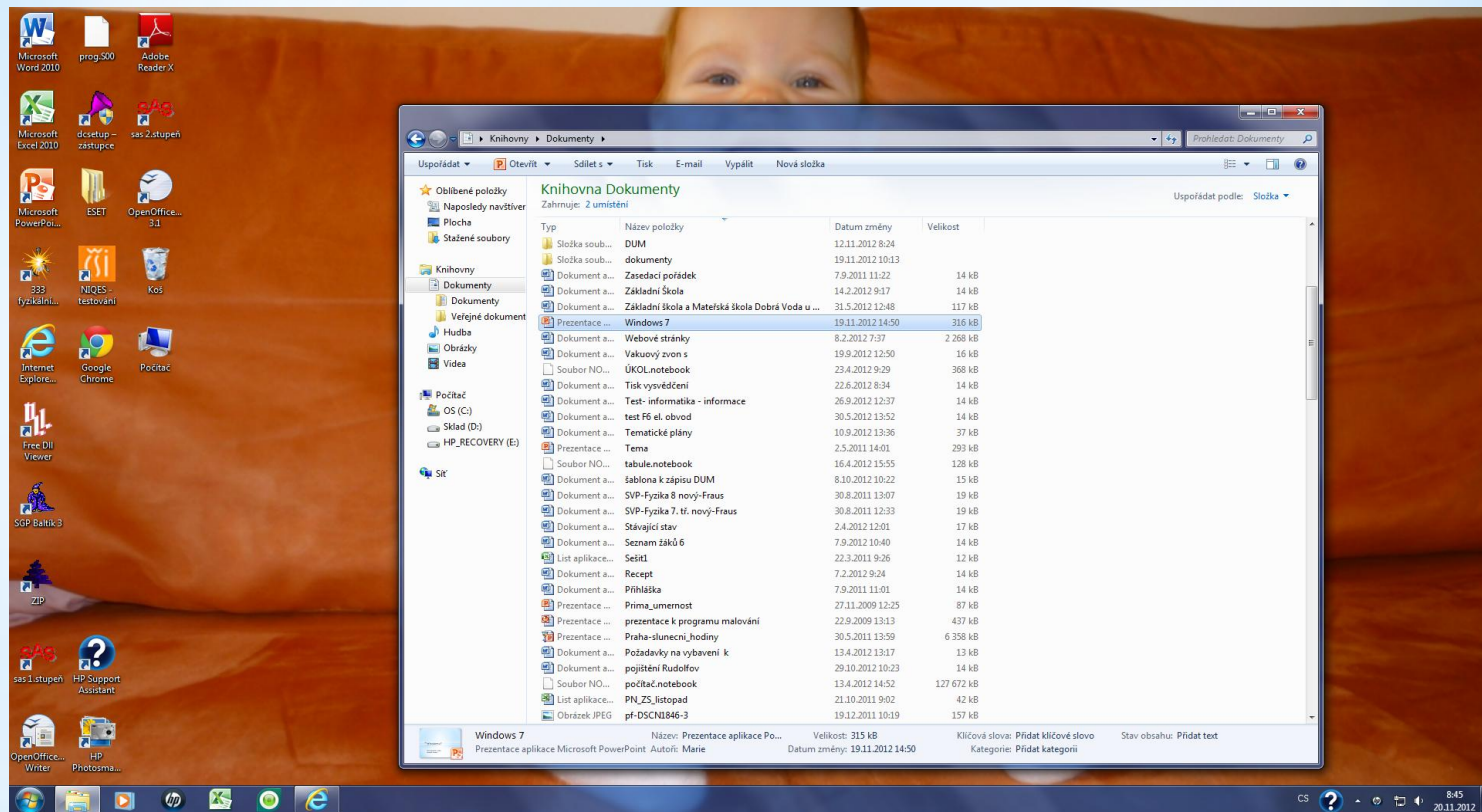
Microsoft Word 2010
prog.S00
Adobe Reader X
Microsoft Excel 2010
dcsetup - zástupce
sas 2.stupeň
Microsoft PowerPoi...
ESET
OpenOffice... 3.1
333 fyzikální...
NIQES - testování
Koš
Internet Explore...
Google Chrome
Počítač
Free Dll Viewer
SGP Baltík 3
ZIP
sas 1.stupeň
HP Support Assistant
OpenOffice... Writer
HP Photosma...

Knihovny ▸ Dokumenty ▸
Prohledat: Dokumenty
Uspořádat ▾ Otevřít ▾ Sdílet s ▾ Tisk E-mail Vypálit Nová složka

Oblíbené položky
Naposledy navštíver
Plocha
Stažené soubory
Knihovny
Dokumenty
Dokumenty
Veřejné dokument
Hudba
Obrázky
Videa
Počítač
OS (C:)
Sklad (D:)
HP_RECOVERY (E:)
Síť

Knihovna Dokumenty
Zahrnuje: 2 umístění
Uspořádat podle: Složka ▾

| Typ | Název položky | Datum změny | Velikost |
|---|---|---|---|
| Složka soub... | DUM | 12.11.2012 8:24 | |
| Složka soub... | dokumenty | 19.11.2012 10:13 | |
| Dokument a... | Zasedací pořádek | 7.9.2011 11:22 | 14 kB |
| Dokument a... | Základní Škola | 14.2.2012 9:17 | 14 kB |
| Dokument a... | Základní škola a Mateřská škola Dobrá Voda u ... | 31.5.2012 12:48 | 117 kB |
| Prezentace ... | Windows 7 | 19.11.2012 14:50 | 316 kB |
| Dokument a... | Webové stránky | 8.2.2012 7:37 | 2 268 kB |
| Dokument a... | Vakuový zvon s | 19.9.2012 12:50 | 16 kB |
| Soubor NO... | ÚKOL.notebook | 23.4.2012 9:29 | 368 kB |
| Dokument a... | Tisk vysvědčení | 22.6.2012 8:34 | 14 kB |
| Dokument a... | Test- informatika - informace | 26.9.2012 12:37 | 14 kB |
| Dokument a... | test F6 el. obvod | 30.5.2012 13:52 | 14 kB |
| Dokument a... | Tematické plány | 10.9.2012 13:36 | 37 kB |
| Prezentace ... | Tema | 2.5.2011 14:01 | 293 kB |
| Soubor NO... | tabule.notebook | 16.4.2012 15:55 | 128 kB |
| Dokument a... | šablona k zápisu DUM | 8.10.2012 10:22 | 15 kB |
| Dokument a... | SVP-Fyzika 8 nový-Fraus | 30.8.2011 13:07 | 19 kB |
| Dokument a... | SVP-Fyzika 7. tř. nový-Fraus | 30.8.2011 12:33 | 19 kB |
| Dokument a... | Stávající stav | 2.4.2012 12:01 | 17 kB |
| Dokument a... | Seznam žáků 6 | 7.9.2012 10:40 | 14 kB |
| List aplikace... | Sešit1 | 22.3.2011 9:26 | 12 kB |
| Dokument a... | Recept | 7.2.2012 9:24 | 14 kB |
| Dokument a... | Přihláška | 7.9.2011 11:01 | 14 kB |
| Prezentace ... | Prima_umernost | 27.11.2009 12:25 | 87 kB |
| Prezentace ... | prezentace k programu malování | 22.9.2009 13:13 | 437 kB |
| Prezentace ... | Praha-slunecni_hodiny | 30.5.2011 13:59 | 6 358 kB |
| Dokument a... | Požadavky na vybavení k | 13.4.2012 13:17 | 13 kB |
| Dokument a... | pojištění Rudolfov | 29.10.2012 10:23 | 14 kB |
| Soubor NO... | počítač.notebook | 13.4.2012 14:52 | 127 672 kB |
| List aplikace... | PN_ZS_listopad | 21.10.2011 9:02 | 42 kB |
| Obrázek JPEG | pf-DSCN1846-3 | 19.12.2011 10:19 | 157 kB |

Windows 7
Prezentace aplikace Microsoft PowerPoint Autoři: Marie
Název: Prezentace aplikace Po... Velikost: 315 kB
Datum změny: 19.11.2012 14:50
Klíčová slova: Přidat klíčové slovo
Kategorie: Přidat kategorii
Stav obsahu: Přidat text

CS 8:45 20.11.2012